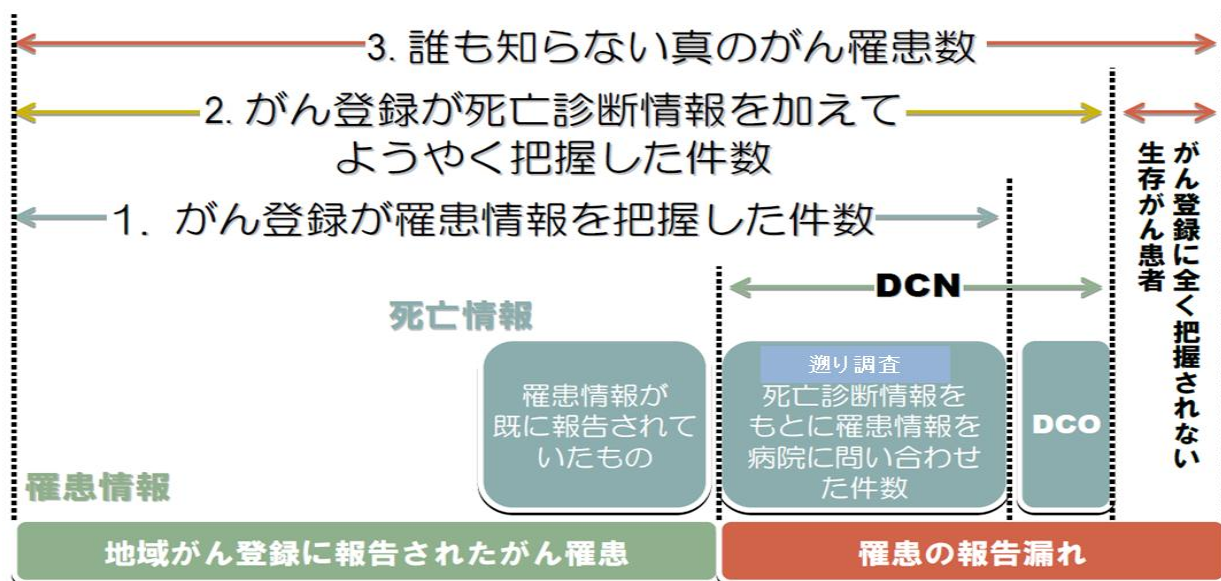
3. 誰も知らない真のがん罹患数

2. がん登録が死亡診断情報を加えてようやく把握した件数

1. がん登録が罹患情報を把握した件数

がん登録に全く把握されない生存がん患者

DCN

死亡情報

罹患情報が既に報告されていたもの

遡り調査

死亡診断情報をもとに罹患情報を病院に問い合わせた件数

DCO

罹患情報

地域がん登録に報告されたがん罹患

罹患の報告漏れ